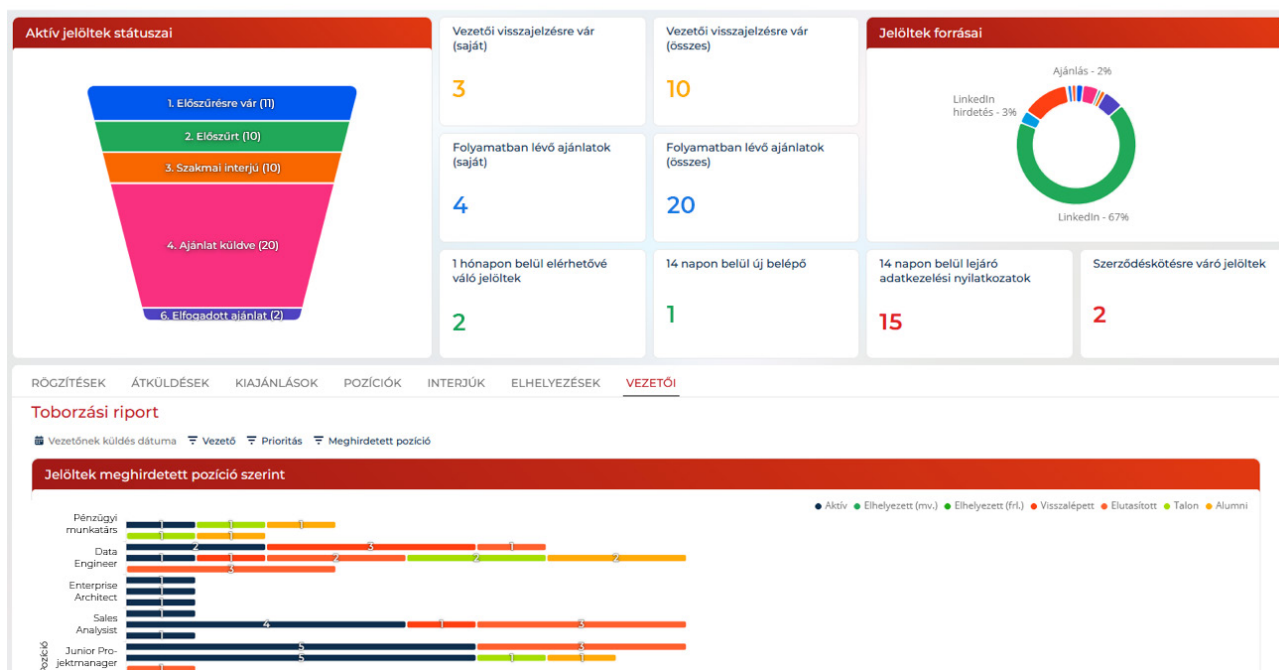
Aktív jelöltek státuszai

1. Előszűrésre vár (11)
2. Előszűrt (10)
3. Szakmai interjú (10)
4. Ajánlat küldve (20)
6. Elfogadott ajánlat (2)

Vezetői visszajelzésre vár (saját)
3

Vezetői visszajelzésre vár (összes)
10

Jelöltek forrásai

Ajánlás - 2%
LinkedIn hirdetés - 3%
LinkedIn - 67%

Folyamatban lévő ajánlatok (saját)
4

Folyamatban lévő ajánlatok (összes)
20

1 hónapon belül elérhetővé váló jelöltek
2

14 napon belül új belépő
1

14 napon belül lejáró adatkezelési nyilatkozatok
15

Szerződéskötésre váró jelöltek
2

RÖGZÍTÉSEK ÁTKÜLDÉSEK KIAJÁNLÁSOK POZÍCIÓK INTERJÚK ELHELYEZÉSEK VEZETŐI

Toborzási riport

Vezetőnek küldés dátuma Vezető Prioritás Meghirdetett pozíció

Jelöltek meghirdetett pozíció szerint

Aktív Elhelyezett (mv.) Elhelyezett (frl.) Visszalépett Elutasított Talon Alumni

Pénzügyi munkatárs
Data Engineer
Enterprise Architect
Sales Analysist
Junior Projektmanager
Pozíció

1 1 1 1 1
2 3 1
1 1 2 2 2
3
1 1 1 1
4 1 3 1
5 3
5 1 1